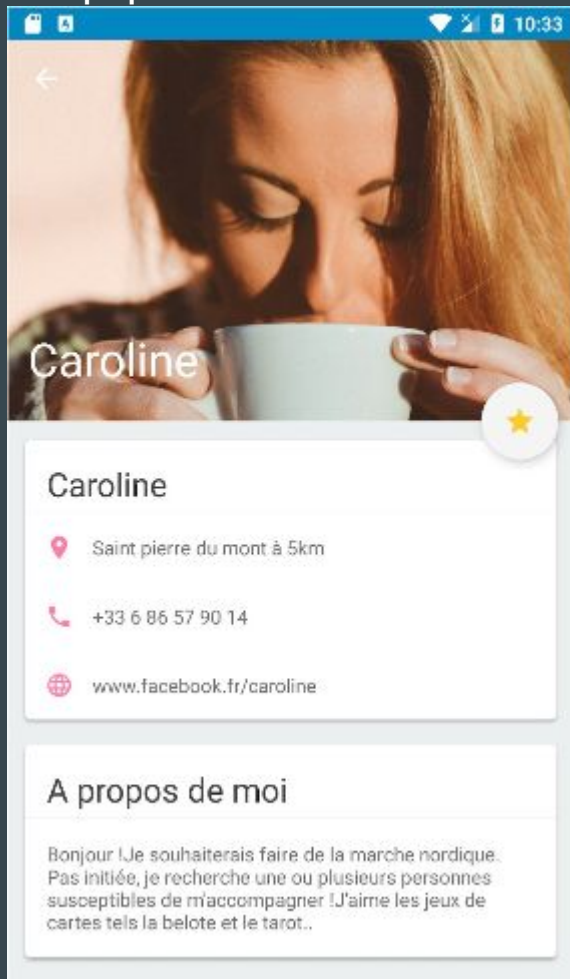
10:33

Caroline

Caroline

Saint pierre du mont à 5km

+33 6 86 57 90 14

www.facebook.fr/caroline

A propos de moi

Bonjour !Je souhaiterais faire de la marche nordique. Pas initiée, je recherche une ou plusieurs personnes susceptibles de m'accompagner !J'aime les jeux de cartes tels la belote et le tarot..